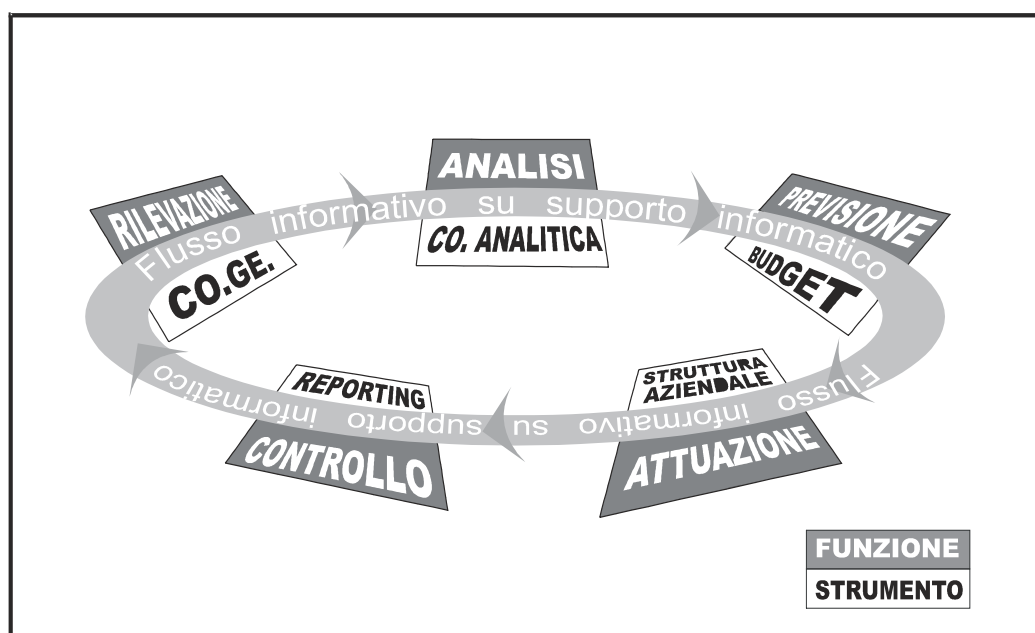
ANALISI
CO. ANALITICA
PREVISIONE
BUDGET
RILEVAZIONE
CO.GE.
Flusso informativo su supporto informatico
STRUTTURA AZIENDALE
ATTUAZIONE
REPORTING
CONTROLLO
Flusso informativo su supporto informatico
FUNZIONE
STRUMENTO